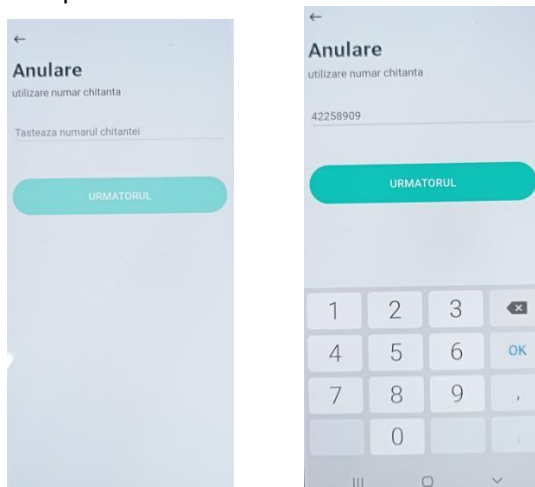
←
Anulare
utilizare numar chitanta

Tasteaza numarul chitantei

URMATORUL

←
Anulare
utilizare numar chitanta

42258909

URMATORUL

| 1 | 2 | 3 | ⌫ |
|---|---|---|---|
| 4 | 5 | 6 | OK |
| 7 | 8 | 9 | , |
|  | 0 |  | . |

III ○ ∨